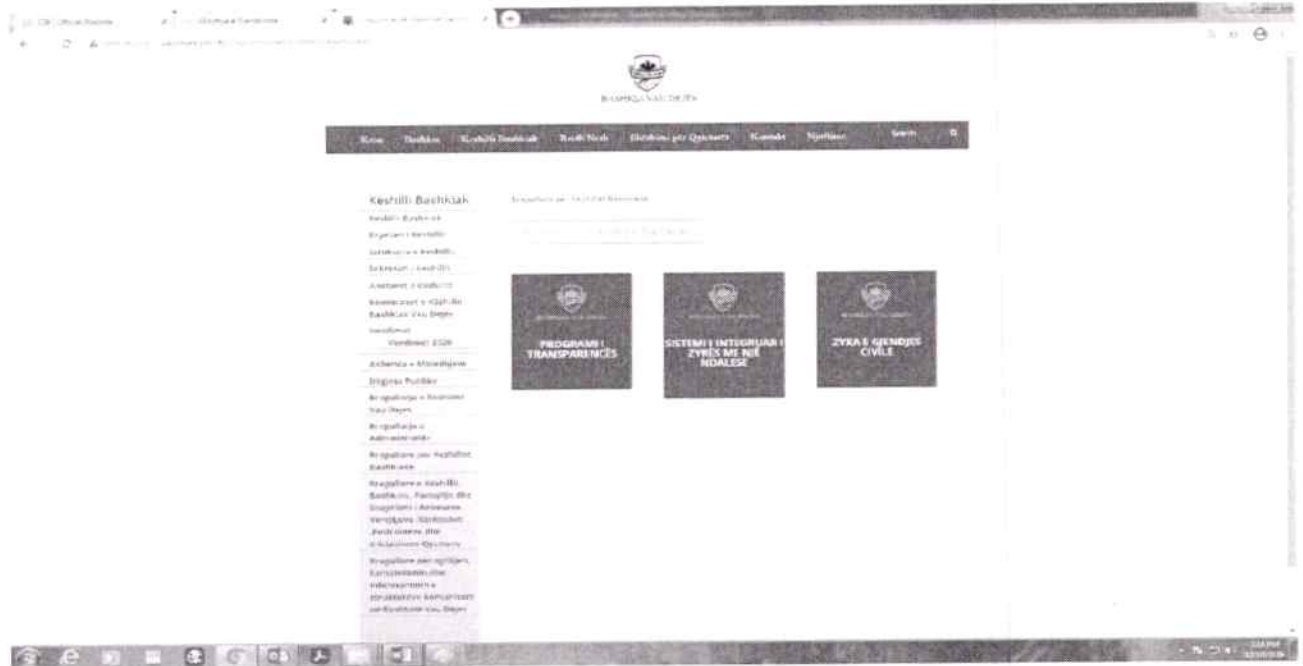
BASHKIA VAU DEJES

Kreu Bashkia Keshilli Bashkiak Bashkia Neds Sherbime per Qytetaret Kontakt Njoftime Search

Keshilli Bashkiak
Keshilli Bashkiak
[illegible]
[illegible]
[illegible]
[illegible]
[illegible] Bashkiak Vau Dejes
Vendimet
Vendimet 2020
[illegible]
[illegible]
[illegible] Vau Dejes
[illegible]
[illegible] Bashkiak
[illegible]
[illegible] Vau Dejes

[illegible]

PROGRAMI I TRANSPARENCËS

SISTEMI I INTEGRUAR I ZYRËS ME NJË NDALESË

ZYRA E GJENDJES CIVILE